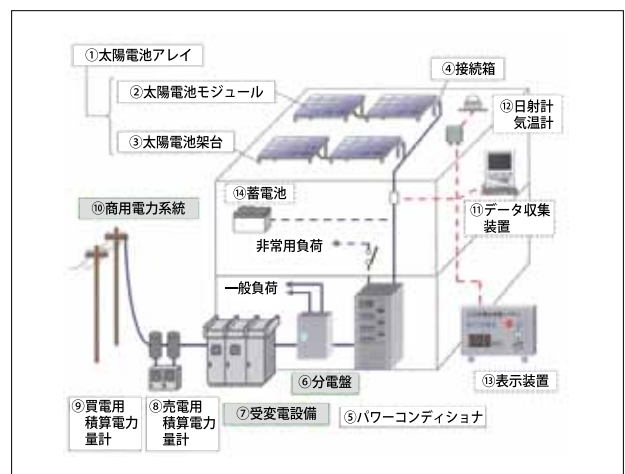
①太陽電池アレイ

②太陽電池モジュール

③太陽電池架台

④接続箱

⑫日射計
気温計

⑭蓄電池

⑩商用電力系統

⑪データ収集
装置

非常用負荷

一般負荷

⑥分電盤

⑬表示装置

⑨買電用
積算電力
量計

⑧売電用
積算電力
量計

⑦受変電設備

⑤パワーコンディショナ